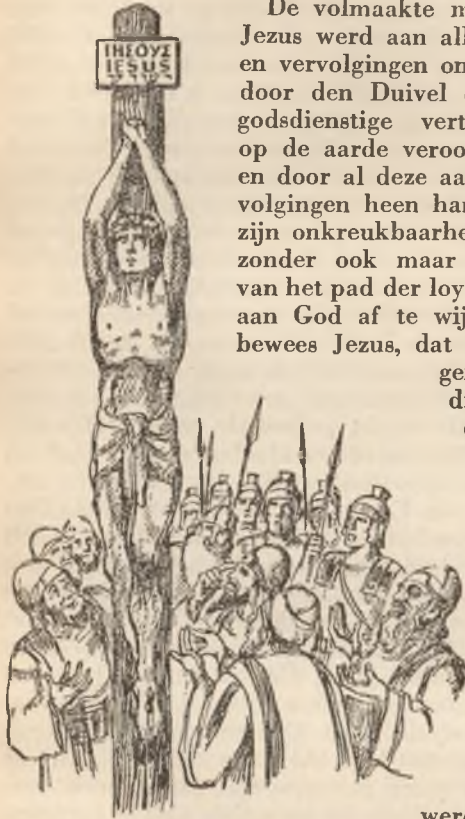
ΙΗΣΟΥΣ
IESUS

De volmaakte m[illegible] Jezus werd aan all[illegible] en vervolgingen on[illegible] door den Duivel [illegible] godsdienstige vert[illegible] op de aarde veroo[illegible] en door al deze aa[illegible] volgingen heen ha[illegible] zijn onkreukbaarhe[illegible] zonder ook maar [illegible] van het pad der loy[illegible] aan God af te wij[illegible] bewees Jezus, dat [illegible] ge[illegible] d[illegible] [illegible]

wer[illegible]